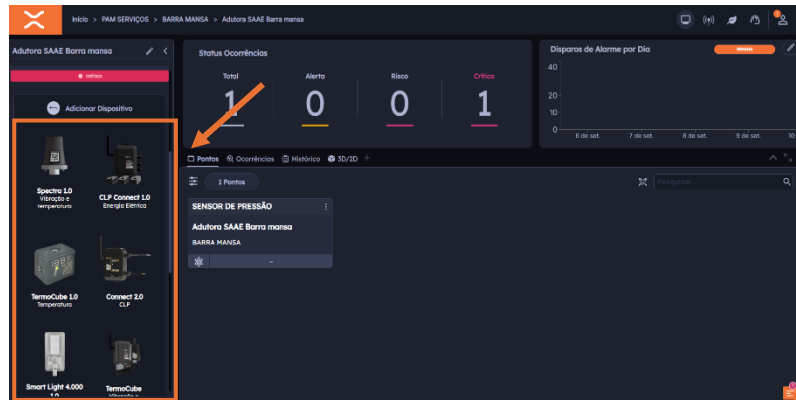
Início > PAM SERVIÇOS > BARRA MANSA > Adutora SAAE Barra mansa

Adutora SAAE Barra mansa

offline

Adicionar Dispositivo

Spectra 1.0
Vibração e temperatura

CLP Connect 1.0
Energia Elétrica

TermoCube 1.0
Temperatura

Connect 2.0
CLP

Smart Light 4.000
1.0

TermoCube
Vibração e

Status Ocorrências

Total
1

Alerta
0

Risco
0

Crítica
1

Disparos de Alarme por Dia

Semana

40
20
10
0

6 de set.
7 de set.
8 de set.
9 de set.
10

Pontos
Ocorrências
Histórico
3D/2D
+

1 Pontos

Pesquisar...

SENSOR DE PRESSÃO

Adutora SAAE Barra mansa

BARRA MANSA

-